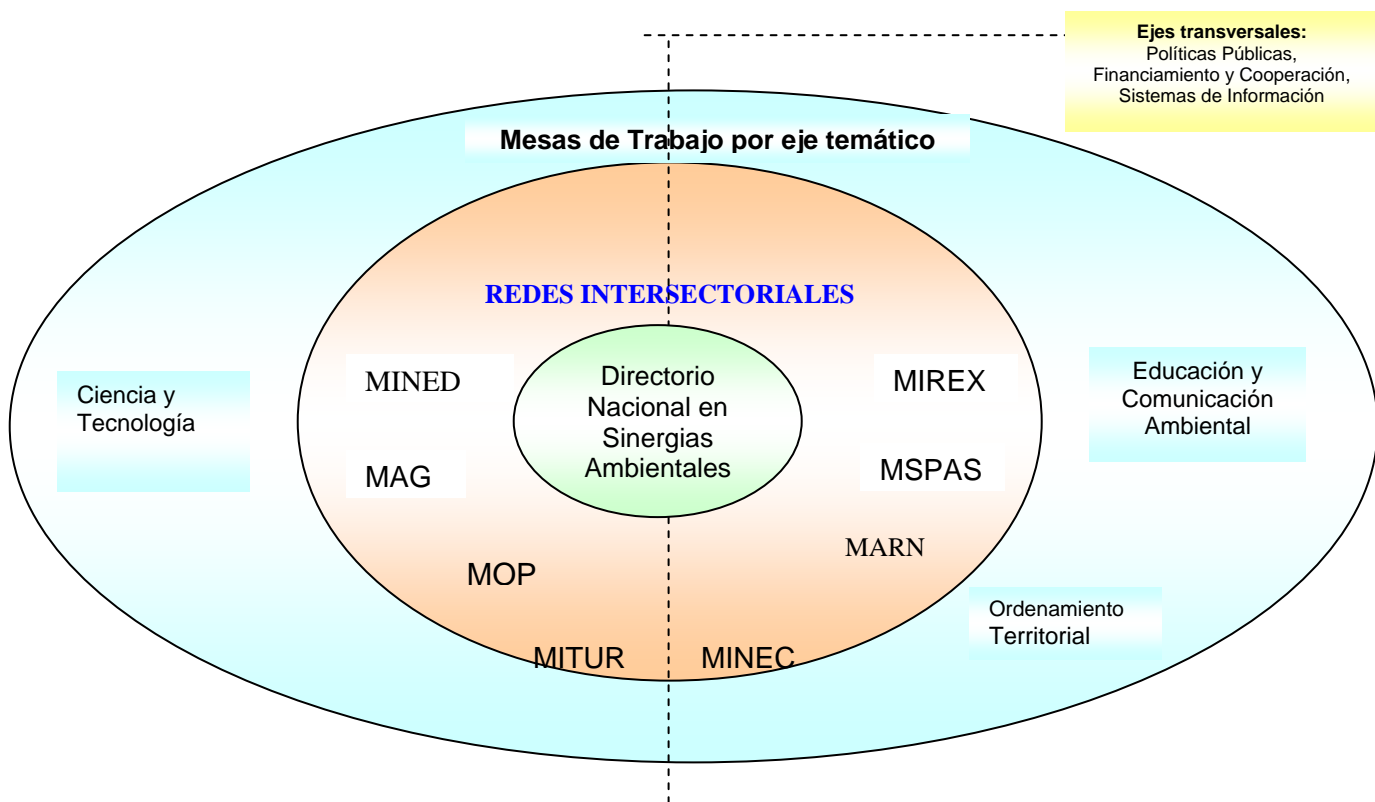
**Ejes transversales:**
Políticas Públicas,
Financiamiento y Cooperación,
Sistemas de Información

Mesas de Trabajo por eje temático

REDES INTERSECTORIALES

Ciencia y Tecnología

MINED

MAG

Directorio Nacional en Sinergias Ambientales

MIREX

MSPAS

Educación y Comunicación Ambiental

MARN

MOP

Ordenamiento Territorial

MITUR

MINEC